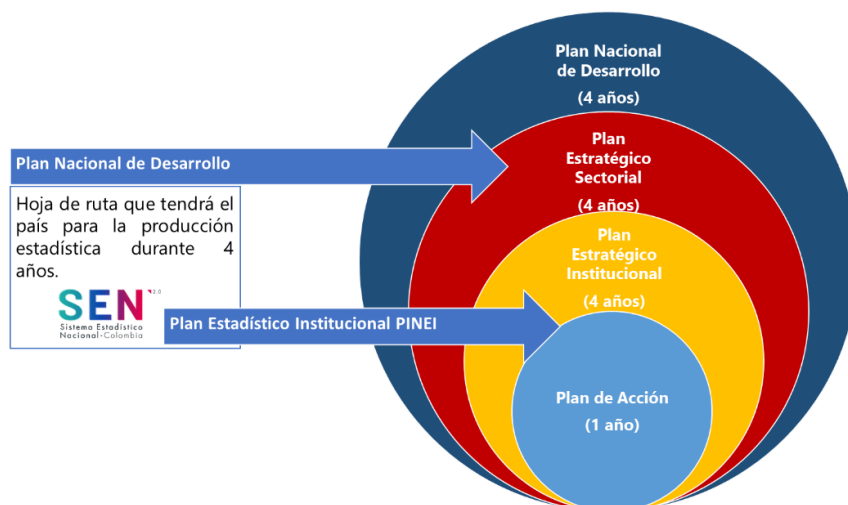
Plan Nacional de Desarrollo

Hoja de ruta que tendrá el país para la producción estadística durante 4 años.

SEN 2.0
Sistema Estadístico Nacional - Colombia

Plan Estadístico Institucional PINEI

Plan Nacional de Desarrollo
(4 años)

Plan Estratégico Sectorial
(4 años)

Plan Estratégico Institucional
(4 años)

Plan de Acción
(1 año)